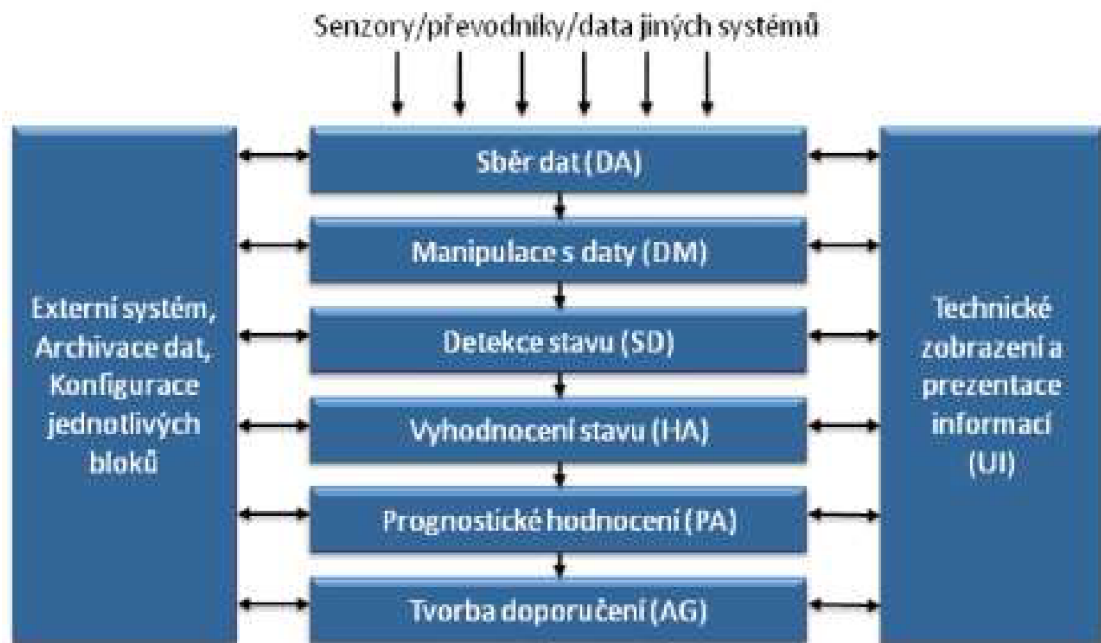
Senzory/převodníky/data jiných systémů

Externí systém, Archivace dat, Konfigurace jednotlivých bloků

Sběr dat (DA)

Manipulace s daty (DM)

Detekce stavu (SD)

Vyhodnocení stavu (HA)

Prognostické hodnocení (PA)

Tvorba doporučení (AG)

Technické zobrazení a prezentace informací (UI)